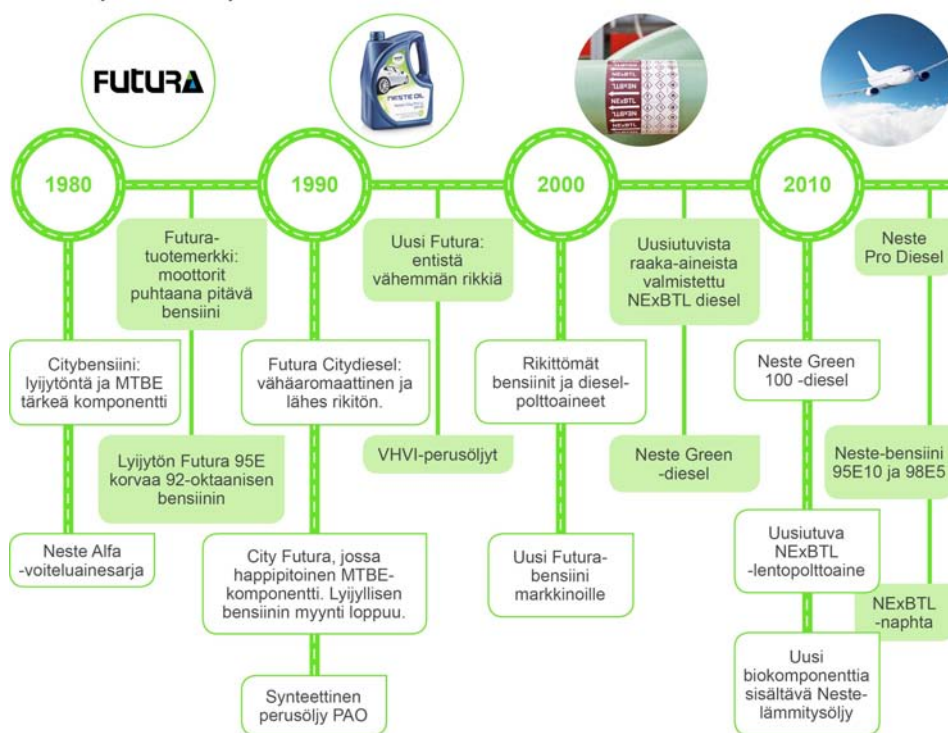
FUTURA

NESTE OIL

NExBTL

1980

Futura-tuotemerkki: moottorit puhtaana pitävä bensiini

Citybensiini: lyijytöntä ja MTBE tärkeä komponentti

Lyijytön Futura 95E korvaa 92-oktaanisen bensiinin

Neste Alfa -voiteluainesarja

1990

Uusi Futura: entistä vähemmän rikkiä

Futura Citydiesel: vähäaromaattinen ja lähes rikitön.

VHVI-perusöljyt

City Futura, jossa happipitoinen MTBE-komponentti. Lyijyllisen bensiinin myynti loppuu.

Synteettinen perusöljy PAO

2000

Uusiutuvista raaka-aineista valmistettu NExBTL diesel

Rikittömät bensiinit ja diesel-polttoaineet

Neste Green -diesel

Uusi Futura-bensiini markkinoille

2010

Neste Pro Diesel

Neste Green 100 -diesel

Neste-bensiini 95E10 ja 98E5

Uusiutuva NExBTL -lentopolttoaine

NExBTL -naphta

Uusi biokomponenttia sisältävä Neste-lämmitysöljy